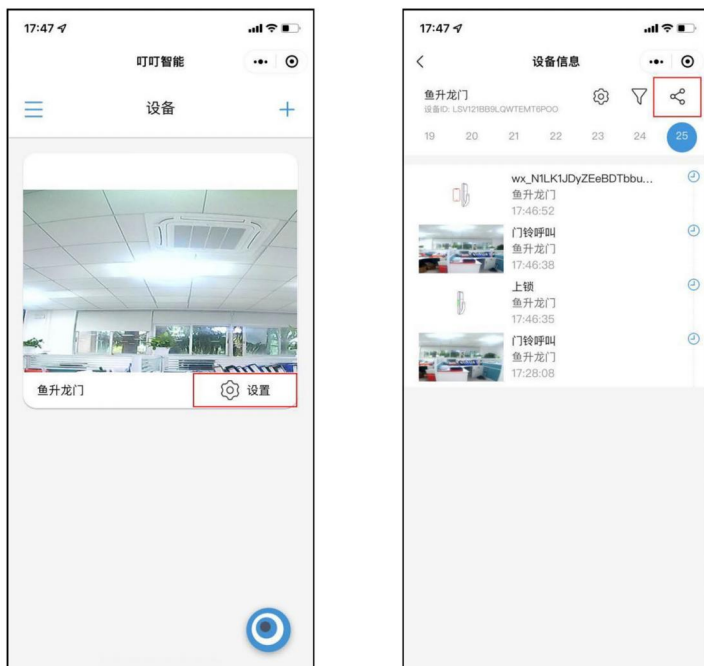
17:47

叮叮智能

设备

鱼升龙门

设置

17:47

设备信息

鱼升龙门
设备ID: LSV121BB9LQWTEMT6POO

19 20 21 22 23 24 25

wx_N1LK1JDyZEeBDTbbu...
鱼升龙门
17:46:52

门铃呼叫
鱼升龙门
17:46:38

上锁
鱼升龙门
17:46:35

门铃呼叫
鱼升龙门
17:28:08